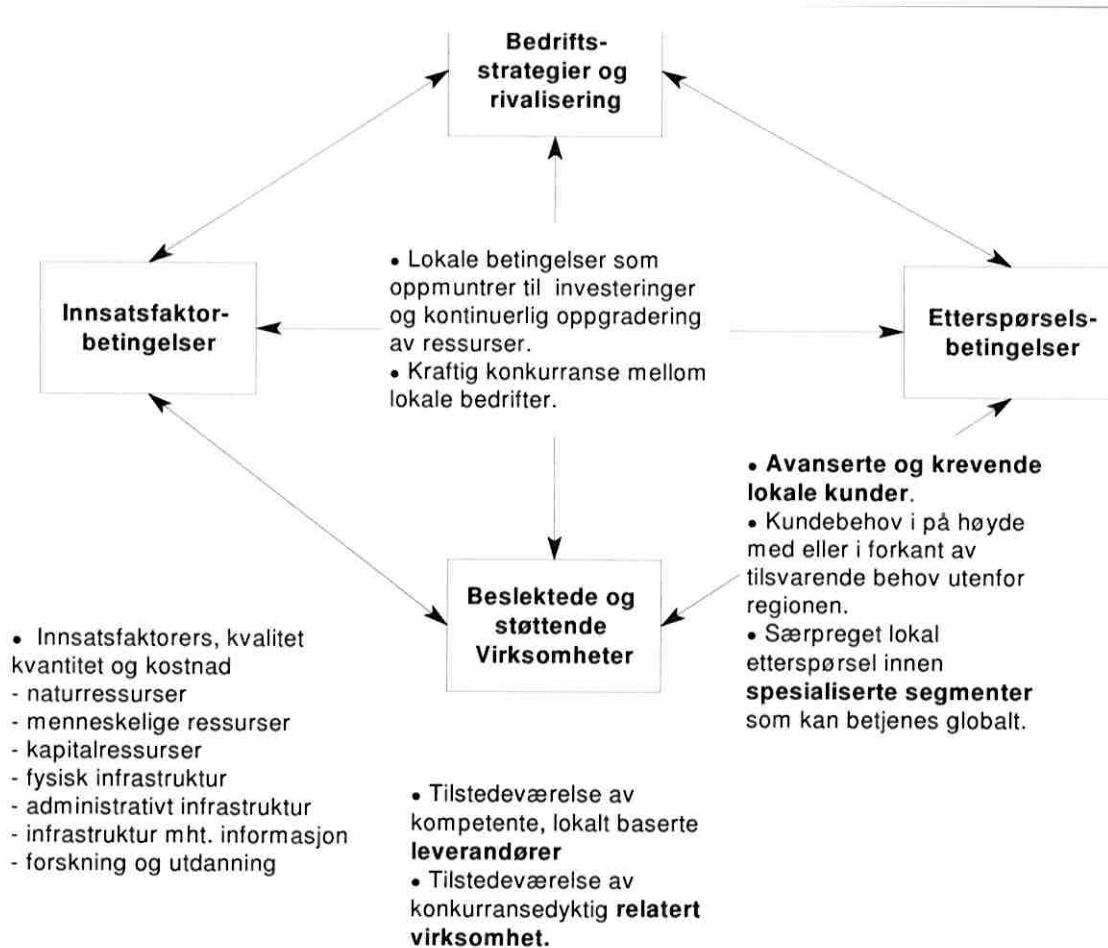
Bedrifts-strategier og rivalisering

Innsatsfaktor-betingelser

• Lokale betingelser som oppmuntrer til investeringer og kontinuerlig oppgradering av ressurser.
• Kraftig konkurranse mellom lokale bedrifter.

Etterspørsels-betingelser

• Avanserte og krevende lokale kunder.
• Kundebehov i på høyde med eller i forkant av tilsvarende behov utenfor regionen.
• Særpreget lokal etterspørsel innen spesialiserte segmenter som kan betjenes globalt.

Beslektede og støttende Virksomheter

• Innsatsfaktorers, kvalitet kvantitet og kostnad
- naturressurser
- menneskelige ressurser
- kapitalressurser
- fysisk infrastruktur
- administrativt infrastruktur
- infrastruktur mht. informasjon
- forskning og utdanning

• Tilstedeværelse av kompetente, lokalt baserte leverandører
• Tilstedeværelse av konkurransedyktig relatert virksomhet.